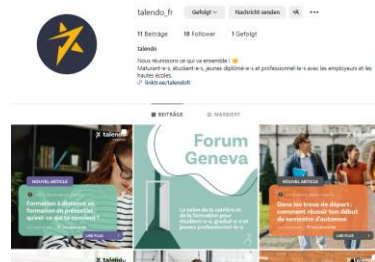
talendo_fr Gefolgt Nachricht senden

11 Beiträge 1 Gefolgt

talendo

Nous réunissons ce qui va ensemble !
Maturant-e-s, étudiant-e-s, jeunes diplômé-e-s et professionnel-le-s avec les employeurs et les hautes écoles.
linktr.ee/talendofr

BEITRÄGE MARKIERT

talendo
NOUVEL ARTICLE
Formation à distance vs formation en présentiel : qu'est-ce qui te convient ?
LIRE PLUS

Forum Geneva
Le salon de la carrière et de la formation pour étudiant-e-s, gradué-e-s et jeunes professionnel-le-s

talendo
NOUVEL ARTICLE
Dans les trous de départ : comment réussir ton début de semestre d'automne
LIRE PLUS

talendo